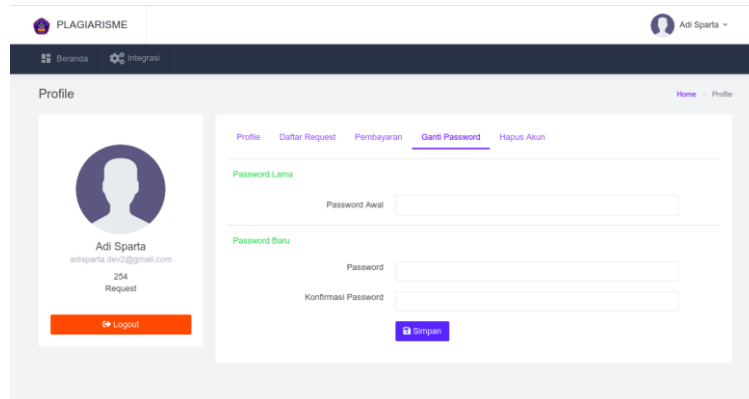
PLAGIARISME

Adi Sparta

Beranda Integrasi

Profile

Home > Profile

Adi Sparta
adisparta.dev2@gmail.com
254
Request

Logout

Profile Daftar Request Pembayaran Ganti Password Hapus Akun

Password Lama

Password Awal

Password Baru

Password

Konfirmasi Password

Simpan